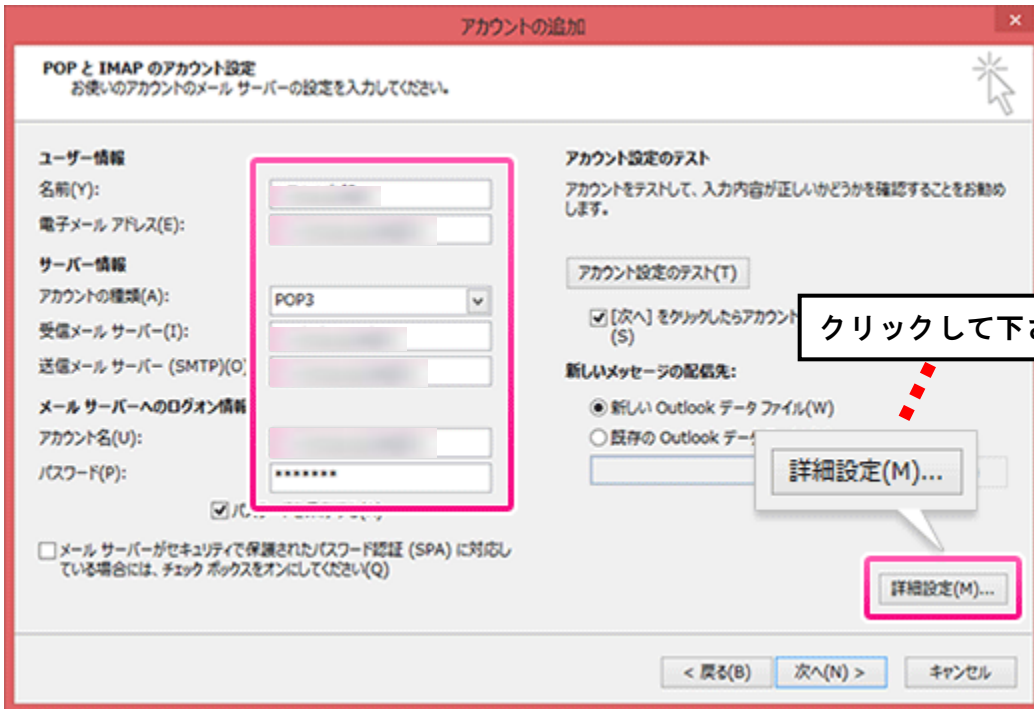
アカウントの追加

×

POP と IMAP のアカウント設定
お使いのアカウントのメール サーバーの設定を入力してください。

ユーザー情報
名前(Y): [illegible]
電子メール アドレス(E): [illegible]

サーバー情報
アカウントの種類(A): POP3
受信メール サーバー(I): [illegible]
送信メール サーバー (SMTP)(O): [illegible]

メール サーバーへのログオン情報
アカウント名(U): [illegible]
パスワード(P): *******

☑ パ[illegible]

☐ メール サーバーがセキュリティで保護されたパスワード認証 (SPA) に対応している場合には、チェック ボックスをオンにしてください(Q)

アカウント設定のテスト
アカウントをテストして、入力内容が正しいかどうかを確認することをお勧めします。

アカウント設定のテスト(T)

☑ [次へ] をクリックしたらアカウント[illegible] (S)

クリックして下さ

新しいメッセージの配信先:
◉ 新しい Outlook データ ファイル(W)
○ 既存の Outlook データ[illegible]

詳細設定(M)...

詳細設定(M)...

< 戻る(B)　次へ(N) >　キャンセル